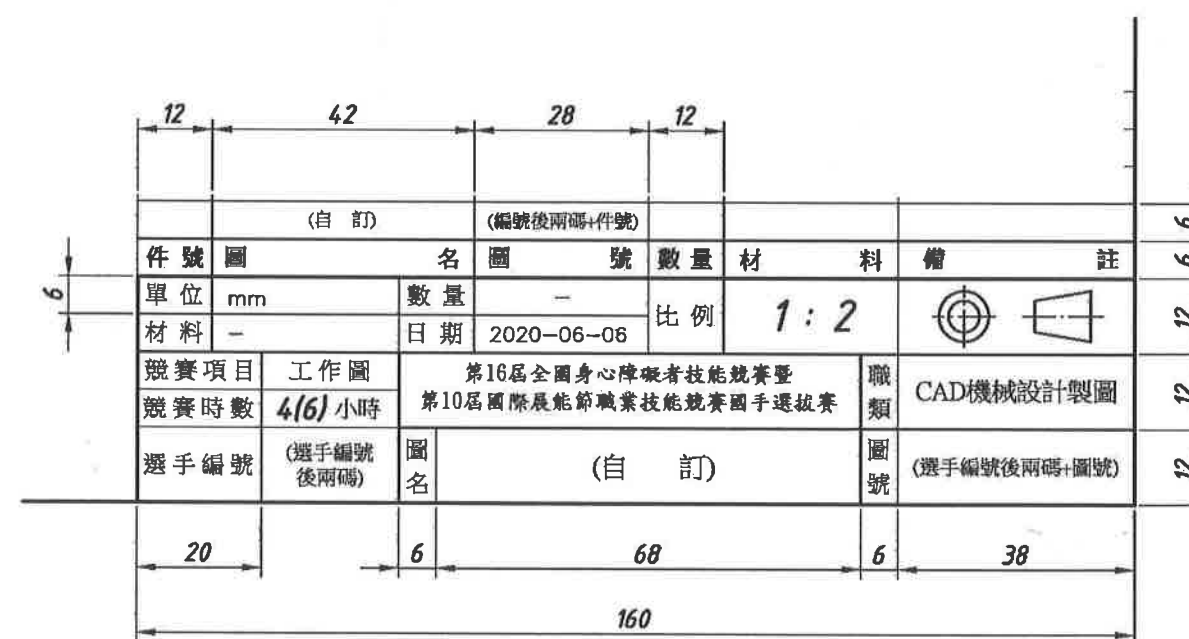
12 42 28 12

| | (自 訂) | | (編號後兩碼+件號) | | | | |
|---|---|---|---|---|---|---|---|
| 件號 | 圖 | 名 | 圖 | 號 | 數量 | 材 料 | 備 註 |
| 單位 | mm | 數量 | – | 比例 | | 1 : 2 | |
| 材料 | – | 日期 | 2020–06–06 | | | | |
| 競賽項目 | 工作圖 | 第16屆全國身心障礙者技能競賽暨 第10屆國際展能節職業技能競賽國手選拔賽 | | | 職類 | CAD機械設計製圖 | |
| 競賽時數 | 4(6) 小時 | | | | | | |
| 選手編號 | (選手編號後兩碼) | 圖名 | (自 訂) | | 圖號 | (選手編號後兩碼+圖號) | |

6

6 6 12 12 12

20 6 68 6 38

160